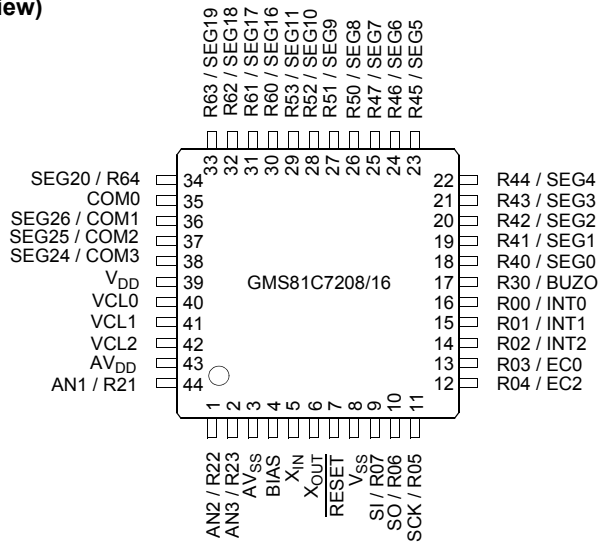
iew)

R63 / SEG19
R62 / SEG18
R61 / SEG17
R60 / SEG16
R53 / SEG11
R52 / SEG10
R51 / SEG9
R50 / SEG8
R47 / SEG7
R46 / SEG6
R45 / SEG5

33
32
31
30
29
28
27
26
25
24
23

SEG20 / R64 34
COM0 35
SEG26 / COM1 36
SEG25 / COM2 37
SEG24 / COM3 38
$V_{DD}$ 39
VCL0 40
VCL1 41
VCL2 42
$AV_{DD}$ 43
AN1 / R21 44

GMS81C7208/16

22 R44 / SEG4
21 R43 / SEG3
20 R42 / SEG2
19 R41 / SEG1
18 R40 / SEG0
17 R30 / BUZO
16 R00 / INT0
15 R01 / INT1
14 R02 / INT2
13 R03 / EC0
12 R04 / EC2

1
2
3
4
5
6
7
8
9
10
11

AN2 / R22
AN3 / R23
$AV_{SS}$
BIAS
$X_{IN}$
$X_{OUT}$
$\overline{RESET}$
$V_{SS}$
SI / R07
SO / R06
SCK / R05